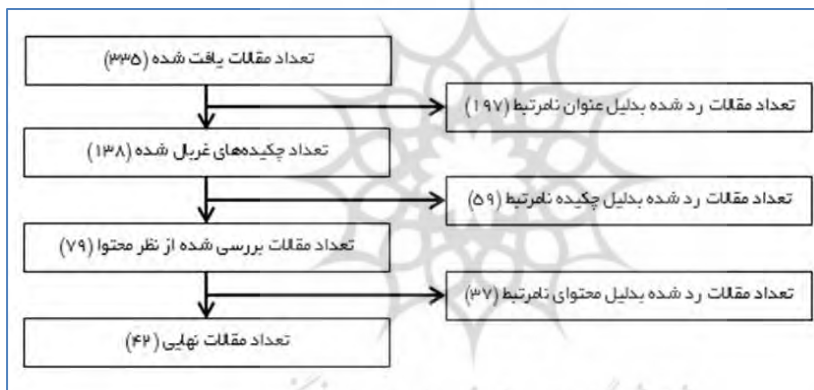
تعداد مقالات یافت شده (۳۳۵)

تعداد مقالات رد شده بدلیل عنوان نامرتبط (۱۹۷)

تعداد چکیده‌های غربال شده (۱۳۸)

تعداد مقالات رد شده بدلیل چکیده نامرتبط (۵۹)

تعداد مقالات بررسی شده از نظر محتوا (۷۹)

تعداد مقالات رد شده بدلیل محتوای نامرتبط (۳۷)

تعداد مقالات نهایی (۴۲)